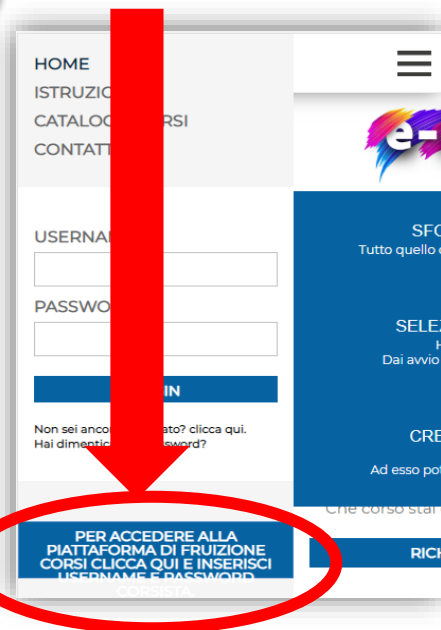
HOME
ISTRUZIO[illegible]
CATALOG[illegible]RSI
CONTATT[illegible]

USERNA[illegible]

PASSWO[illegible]

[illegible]IN

Non sei anco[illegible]ato? clicca qui.
Hai dimentic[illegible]ssword?

PER ACCEDERE ALLA PIATTAFORMA DI FRUIZIONE CORSI CLICCA QUI E INSERISCI USERNAME E PASSWORD CORSISTA

e-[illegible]

SFO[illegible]
Tutto quello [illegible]

SELE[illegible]
H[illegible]
Dai avvio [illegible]

CRE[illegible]
Ad esso pot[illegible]

Che corso stai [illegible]

RICH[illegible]